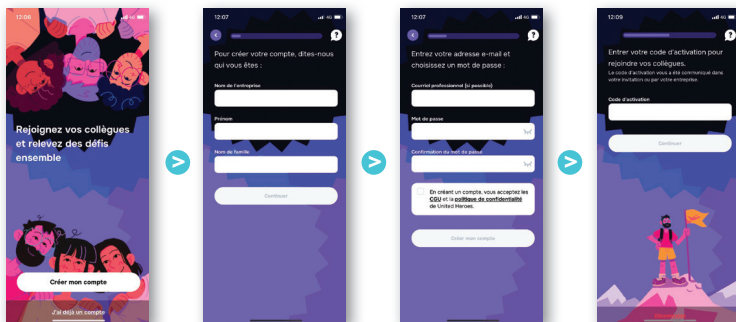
12:06

Rejoignez vos collègues et relevez des défis ensemble

Créer mon compte

J'ai déjà un compte

12:07

Pour créer votre compte, dites-nous qui vous êtes :

Nom de l'entreprise

Prénom

Nom de famille

Continuer

12:07

Entrez votre adresse e-mail et choisissez un mot de passe :

Courriel professionnel (si possible)

Mot de passe

Confirmation du mot de passe

En créant un compte, vous acceptez les CGU et la politique de confidentialité de United Heroes.

Créer mon compte

12:09

Entrer votre code d'activation pour rejoindre vos collègues.

Le code d'activation vous a été communiqué dans votre invitation ou par votre entreprise.

Code d'activation

Continuer